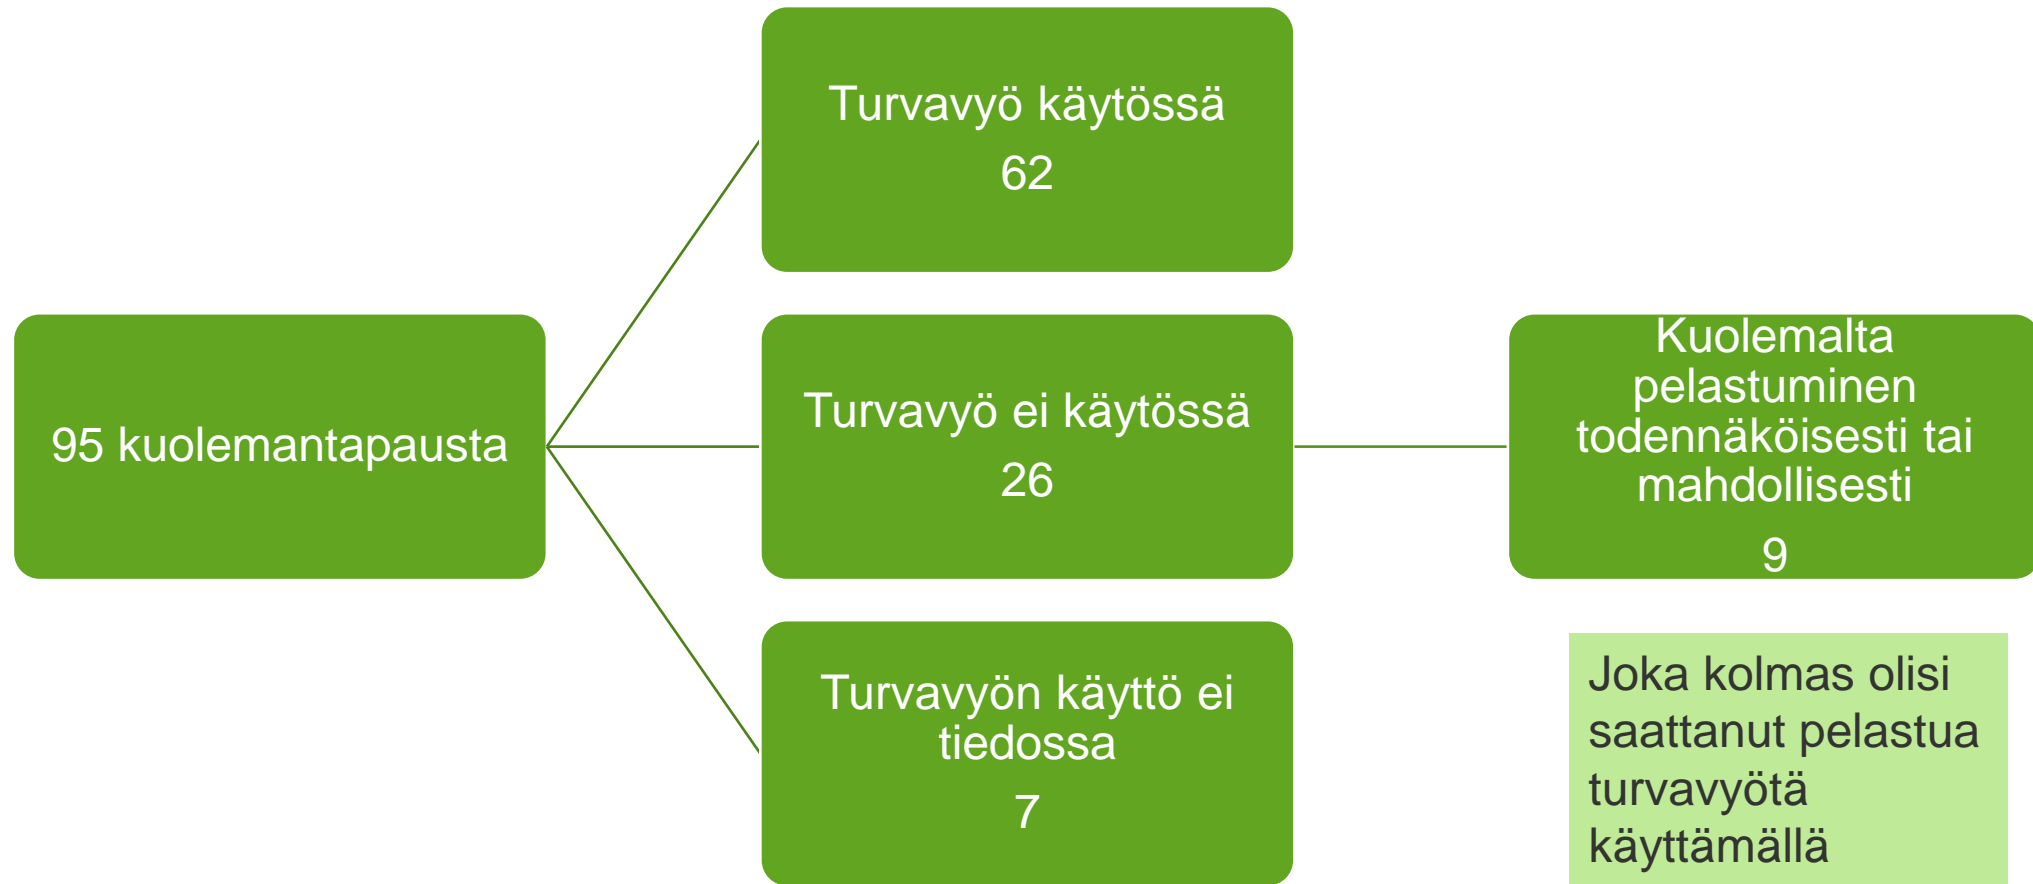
95 kuolemantapausta

Turvavyö käytössä
62

Turvavyö ei käytössä
26

Turvavyön käyttö ei tiedossa
7

Kuolemalta pelastuminen todennäköisesti tai mahdollisesti
9

Joka kolmas olisi saattanut pelastua turvavyötä käyttämällä